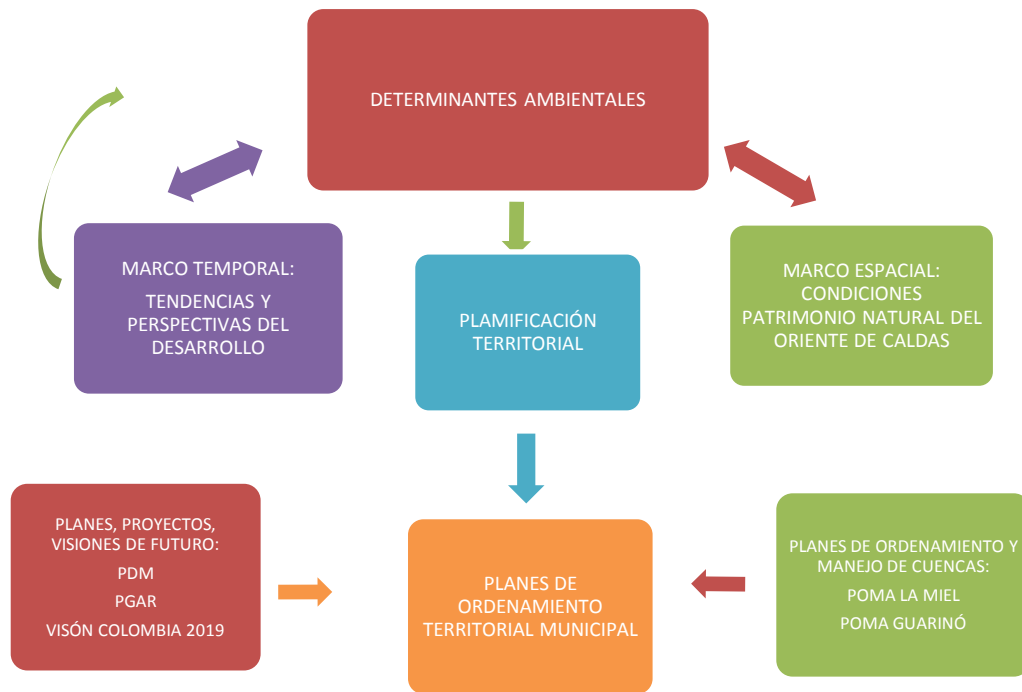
DETERMINANTES AMBIENTALES

MARCO TEMPORAL:

TENDENCIAS Y PERSPECTIVAS DEL DESARROLLO

PLAMIFICACIÓN TERRITORIAL

MARCO ESPACIAL: CONDICIONES PATRIMONIO NATURAL DEL ORIENTE DE CALDAS

PLANES, PROYECTOS, VISIONES DE FUTURO:

PDM

PGAR

VISÓN COLOMBIA 2019

PLANES DE ORDENAMIENTO TERRITORIAL MUNICIPAL

PLANES DE ORDENAMIENTO Y MANEJO DE CUENCAS:

POMA LA MIEL

POMA GUARINÓ